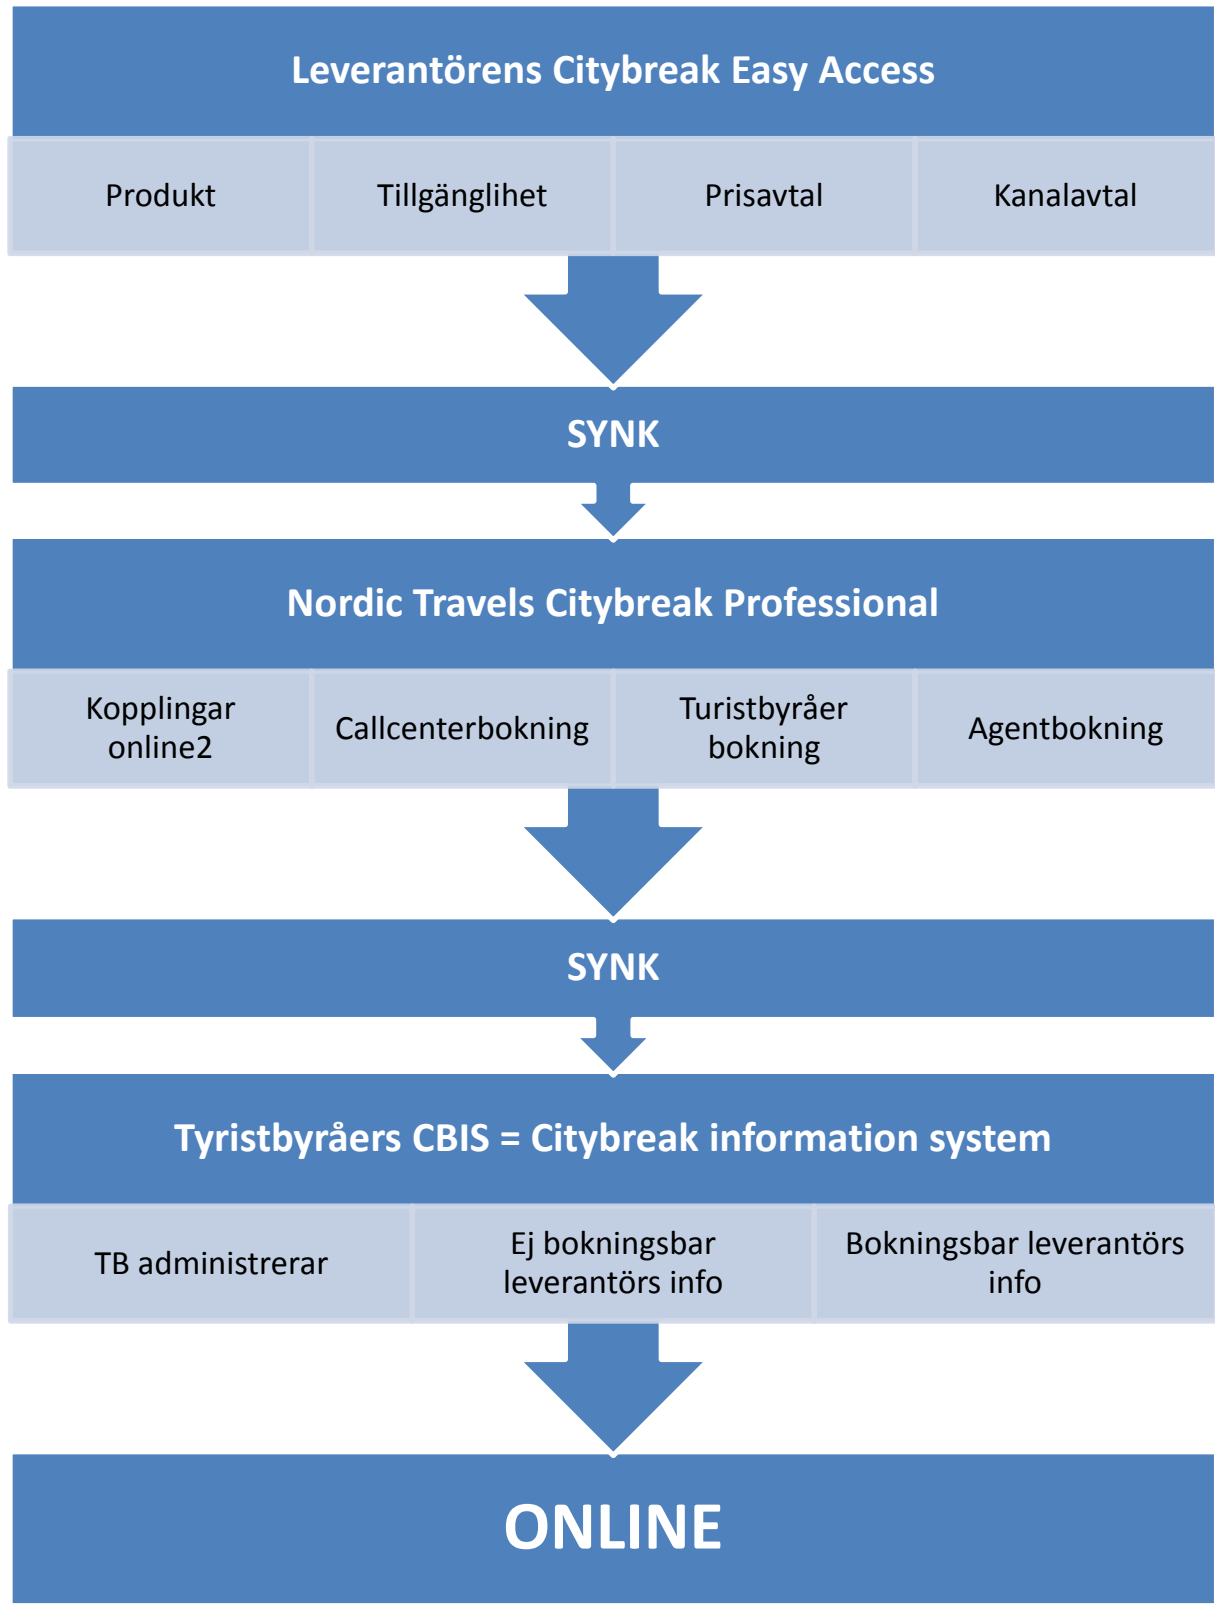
Leverantörens Citybreak Easy Access

Produkt

Tillgänglihet

Prisavtal

Kanalavtal

SYNK

Nordic Travels Citybreak Professional

Kopplingar online2

Callcenterbokning

Turistbyråer bokning

Agentbokning

SYNK

Tyristbyråers CBIS = Citybreak information system

TB administrerar

Ej bokningsbar leverantörs info

Bokningsbar leverantörs info

ONLINE